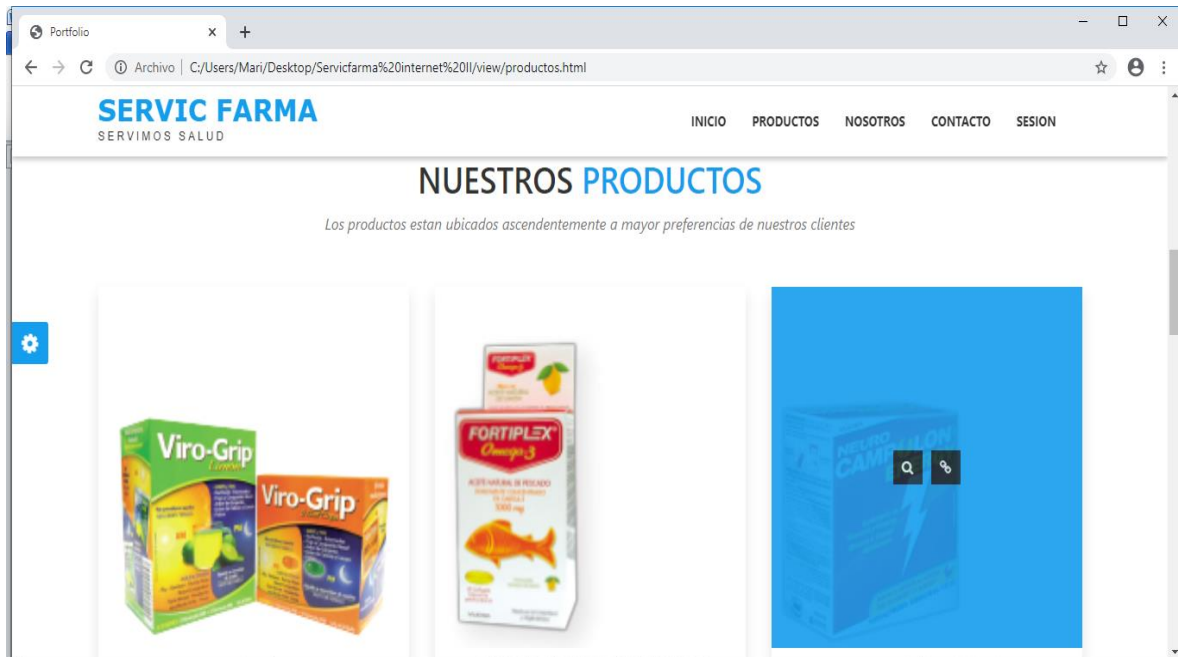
Portfolio

Archivo | C:/Users/Mari/Desktop/Servicfarma%20internet%20II/view/productos.html

SERVIC FARMA
SERVIMOS SALUD

INICIO PRODUCTOS NOSOTROS CONTACTO SESION

NUESTROS PRODUCTOS

Los productos estan ubicados ascendentemente a mayor preferencias de nuestros clientes

Viro-Grip

Viro-Grip

FORTIPLEX Omega 3

FORTIPLEX Omega 3

ACEITE NATURAL DE PESCADO

1000 mg

NEURO CAMPULON